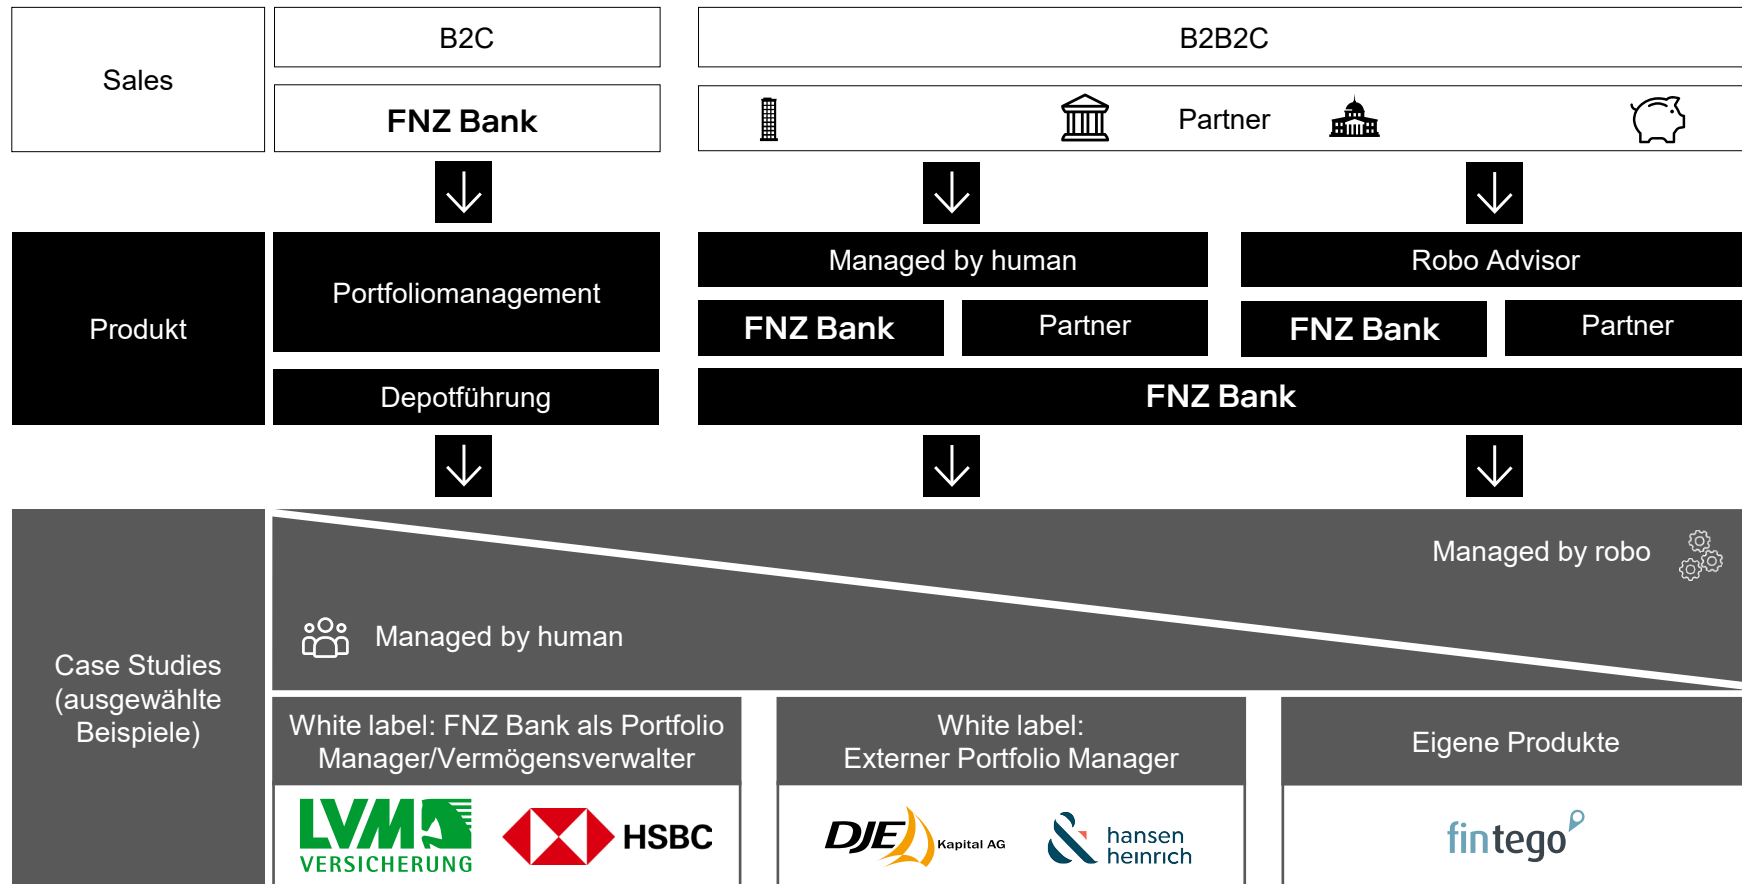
Sales

B2C

FNZ Bank

B2B2C

Partner

Produkt

Portfoliomanagement

Depotführung

Managed by human

FNZ Bank

Partner

Robo Advisor

FNZ Bank

Partner

FNZ Bank

Case Studies (ausgewählte Beispiele)

Managed by robo

Managed by human

White label: FNZ Bank als Portfolio Manager/Vermögensverwalter

LVM VERSICHERUNG

HSBC

White label: Externer Portfolio Manager

DJE Kapital AG

hansen heinrich

Eigene Produkte

fintego